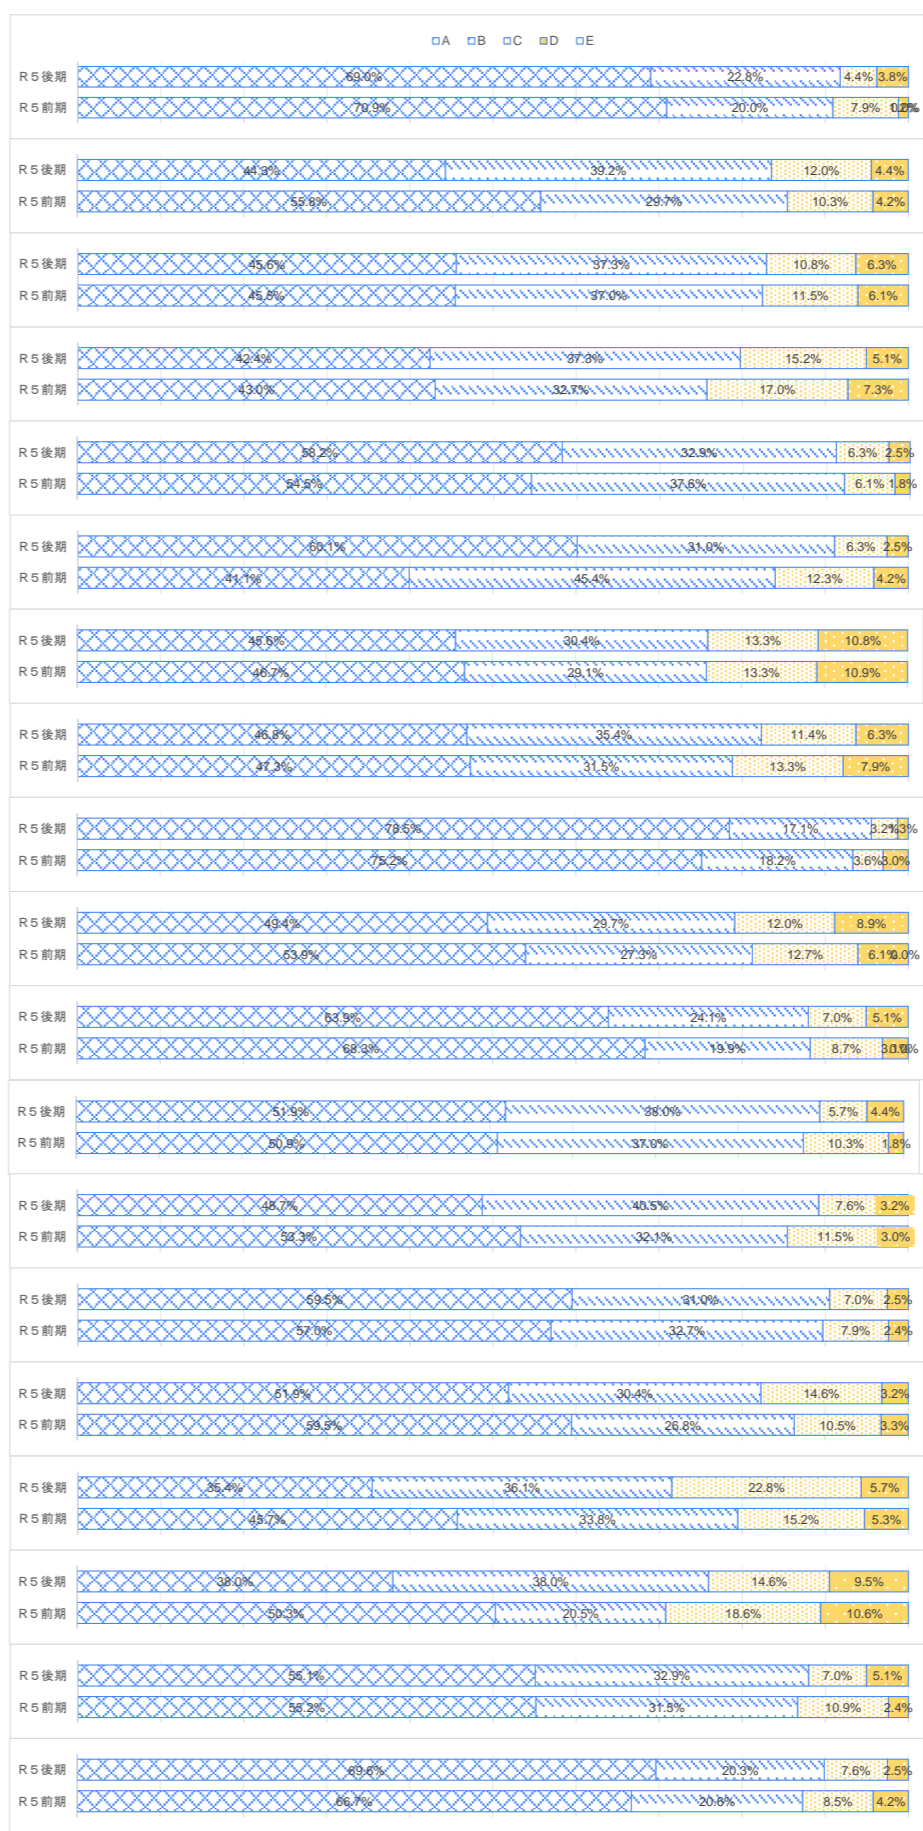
□A □B □C □D □E

R５後期 69.0% 22.8% 4.4% 3.8%
R５前期 70.9% 20.0% 7.9% 0.2%

R５後期 44.3% 39.2% 12.0% 4.4%
R５前期 55.8% 29.7% 10.3% 4.2%

R５後期 45.6% 37.3% 10.8% 6.3%
R５前期 45.5% 37.0% 11.5% 6.1%

R５後期 42.4% 37.3% 15.2% 5.1%
R５前期 43.0% 32.7% 17.0% 7.3%

R５後期 58.2% 32.9% 6.3% 2.5%
R５前期 54.5% 37.6% 6.1% 1.8%

R５後期 60.1% 31.0% 6.3% 2.5%
R５前期 41.1% 45.4% 12.3% 4.2%

R５後期 45.6% 30.4% 13.3% 10.8%
R５前期 46.7% 29.1% 13.3% 10.9%

R５後期 46.8% 35.4% 11.4% 6.3%
R５前期 47.3% 31.5% 13.3% 7.9%

R５後期 78.5% 17.1% 3.2% 1.3%
R５前期 75.2% 18.2% 3.6% 3.0%

R５後期 49.4% 29.7% 12.0% 8.9%
R５前期 53.9% 27.3% 12.7% 6.1% 0.0%

R５後期 63.9% 24.1% 7.0% 5.1%
R５前期 68.3% 19.9% 8.7% 3.0%

R５後期 51.9% 38.0% 5.7% 4.4%
R５前期 50.9% 37.0% 10.3% 1.8%

R５後期 48.7% 40.5% 7.6% 3.2%
R５前期 53.3% 32.1% 11.5% 3.0%

R５後期 59.5% 31.0% 7.0% 2.5%
R５前期 57.0% 32.7% 7.9% 2.4%

R５後期 51.9% 30.4% 14.6% 3.2%
R５前期 59.5% 26.8% 10.5% 3.3%

R５後期 35.4% 36.1% 22.8% 5.7%
R５前期 45.7% 33.8% 15.2% 5.3%

R５後期 38.0% 38.0% 14.6% 9.5%
R５前期 50.3% 20.5% 18.6% 10.6%

R５後期 55.1% 32.9% 7.0% 5.1%
R５前期 55.2% 31.5% 10.9% 2.4%

R５後期 69.6% 20.3% 7.6% 2.5%
R５前期 66.7% 20.6% 8.5% 4.2%